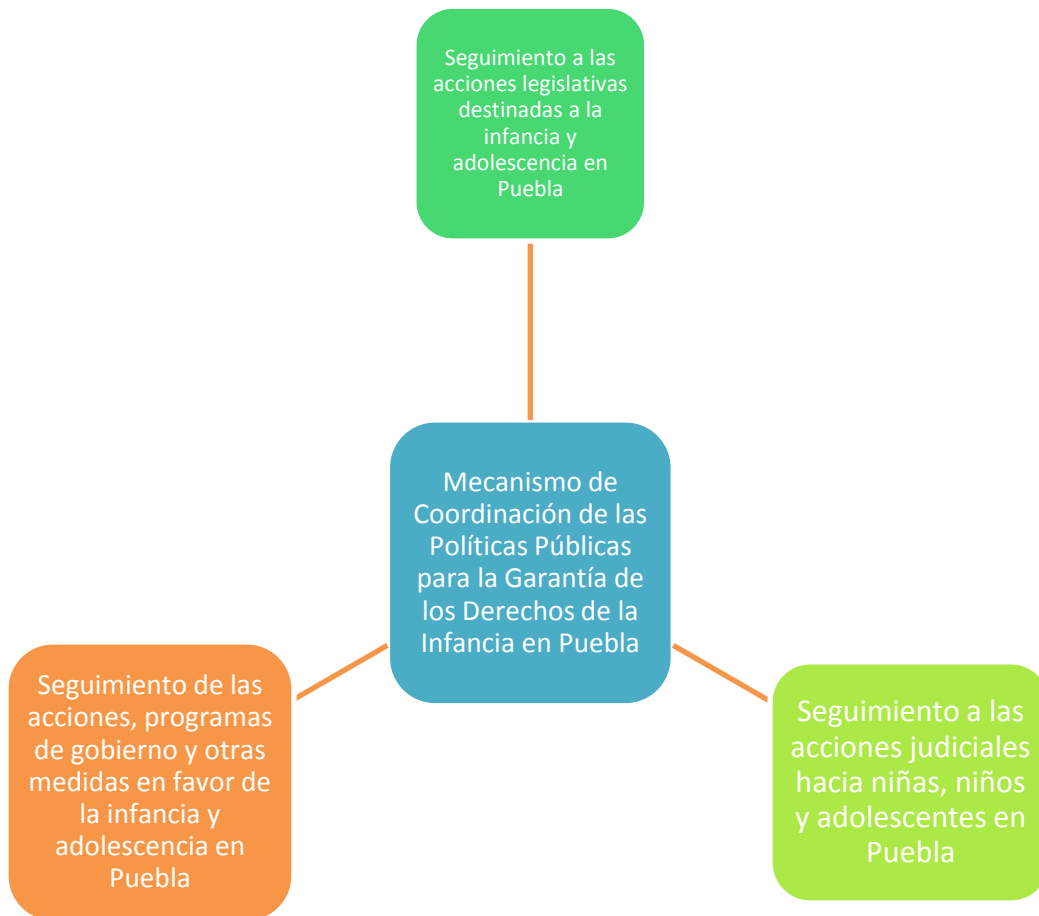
Seguimiento a las acciones legislativas destinadas a la infancia y adolescencia en Puebla

Mecanismo de Coordinación de las Políticas Públicas para la Garantía de los Derechos de la Infancia en Puebla

Seguimiento de las acciones, programas de gobierno y otras medidas en favor de la infancia y adolescencia en Puebla

Seguimiento a las acciones judiciales hacia niñas, niños y adolescentes en Puebla